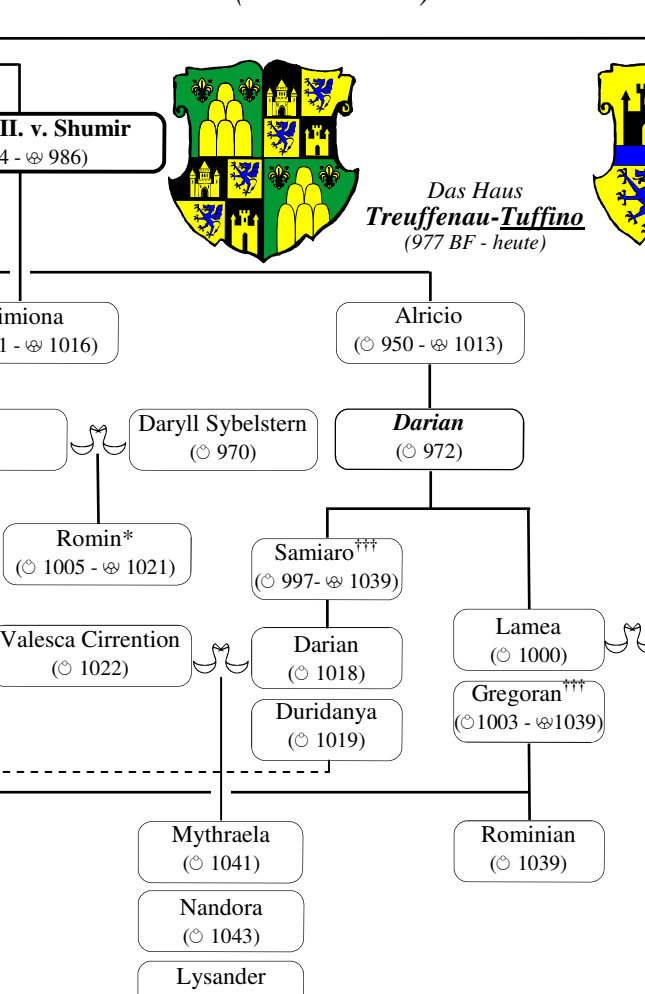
II. v. Shumir
4 - ⚮ 986)

Das Haus
Treuffenau-Tuffino
(977 BF - heute)

imiona
1 - ⚮ 1016)

Alricio
(⚲ 950 - ⚮ 1013)

Daryll Sybelstern
(⚲ 970)

Darian
(⚲ 972)

Romin*
(⚲ 1005 - ⚮ 1021)

Samiaro†††
(⚲ 997- ⚮ 1039)

Valesca Cirrention
(⚲ 1022)

Darian
(⚲ 1018)

Lamea
(⚲ 1000)

Gregoran†††
(⚲1003 - ⚮1039)

Duridanya
(⚲ 1019)

Mythraela
(⚲ 1041)

Rominian
(⚲ 1039)

Nandora
(⚲ 1043)

Lysander